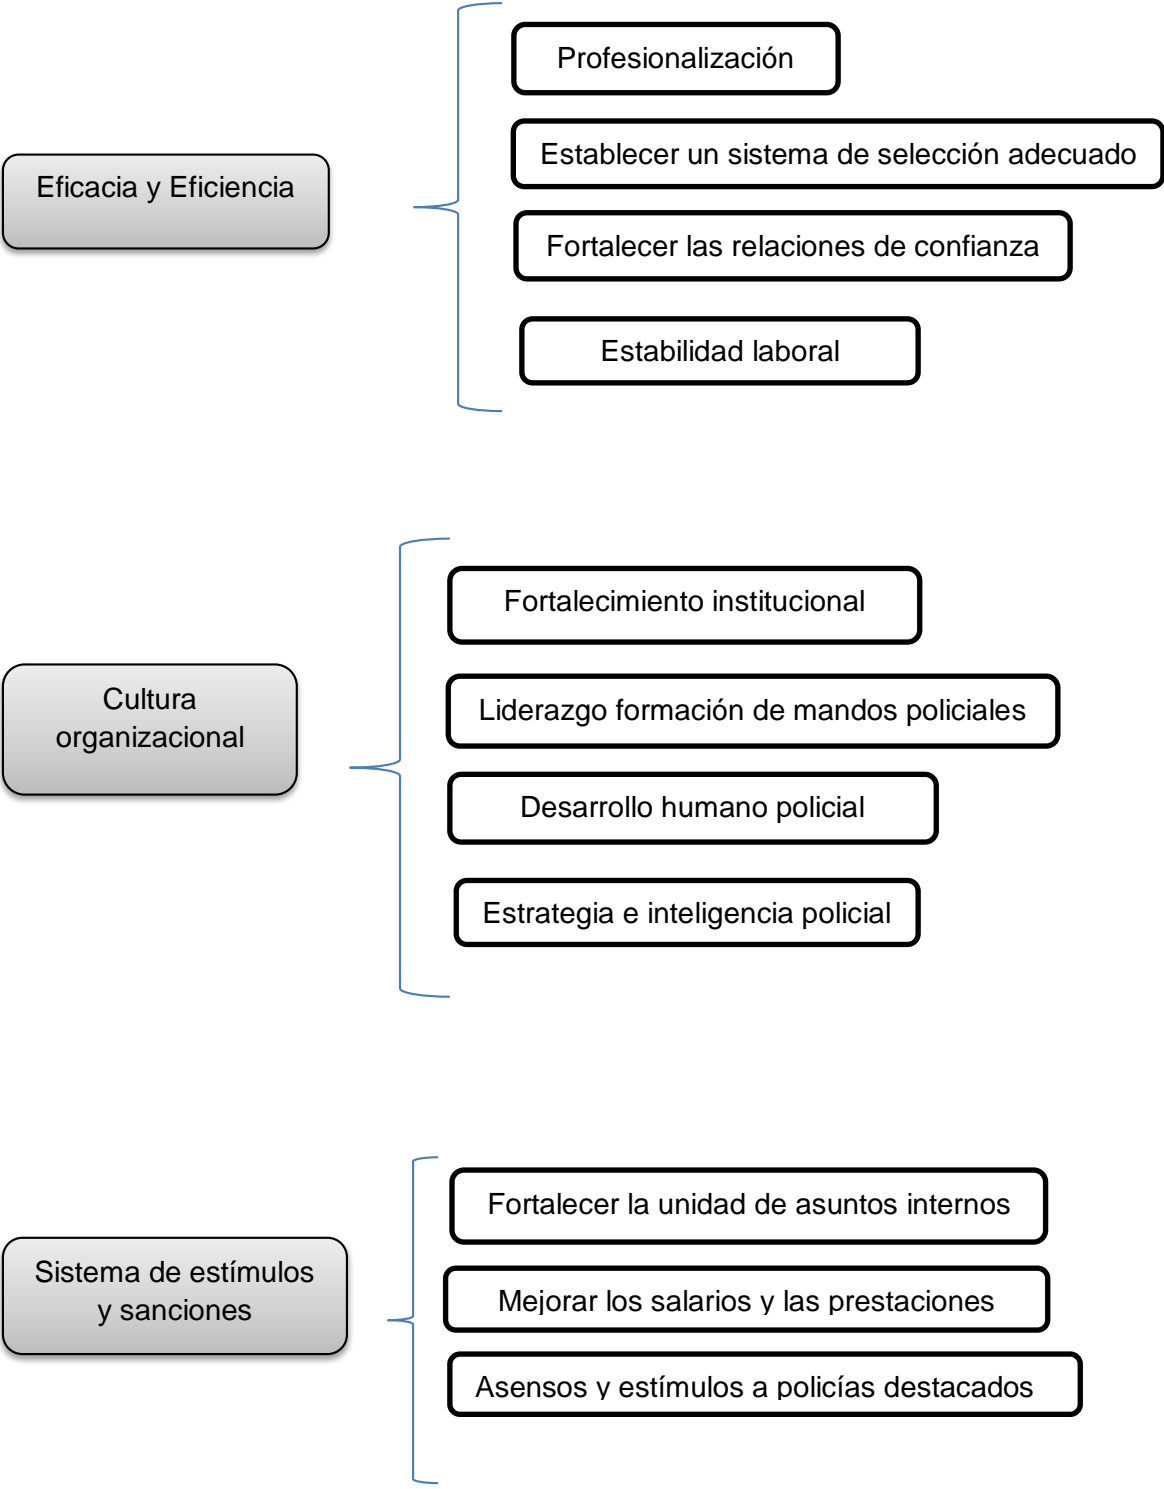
Eficacia y Eficiencia

Profesionalización

Establecer un sistema de selección adecuado

Fortalecer las relaciones de confianza

Estabilidad laboral

Cultura organizacional

Fortalecimiento institucional

Liderazgo formación de mandos policiales

Desarrollo humano policial

Estrategia e inteligencia policial

Sistema de estímulos y sanciones

Fortalecer la unidad de asuntos internos

Mejorar los salarios y las prestaciones

Asensos y estímulos a policías destacados